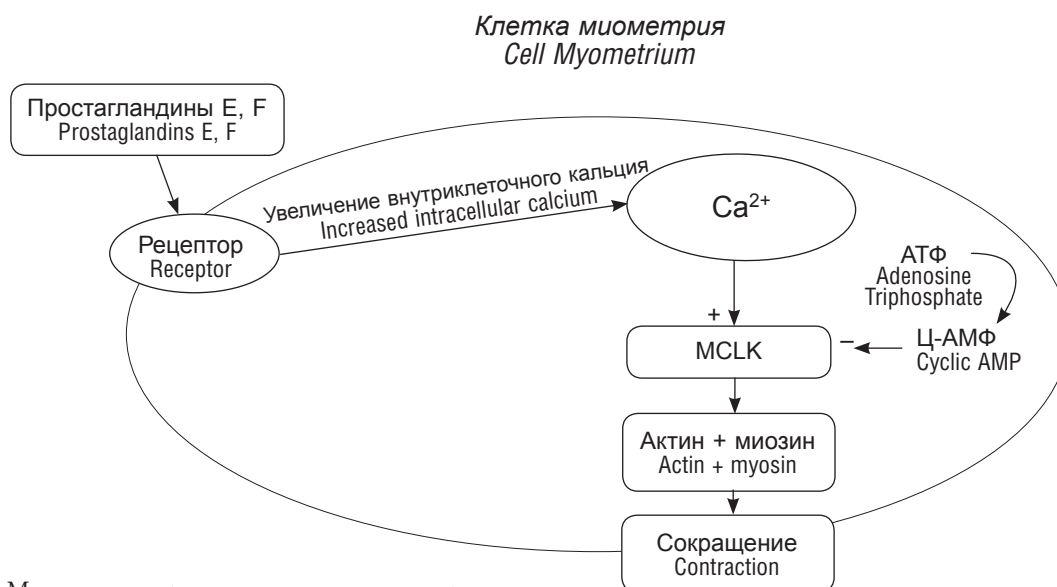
Клетка миометрия
Cell Myometrium

Простагландины E, F
Prostaglandins E, F

Увеличение внутриклеточного кальция
Increased intracellular calcium

$Ca^{2+}$

Рецептор
Receptor

АТФ
Adenosine Triphosphate

+

Ц-АМФ
Cyclic AMP

MCLK

−

Актин + миозин
Actin + myosin

Сокращение
Contraction

M